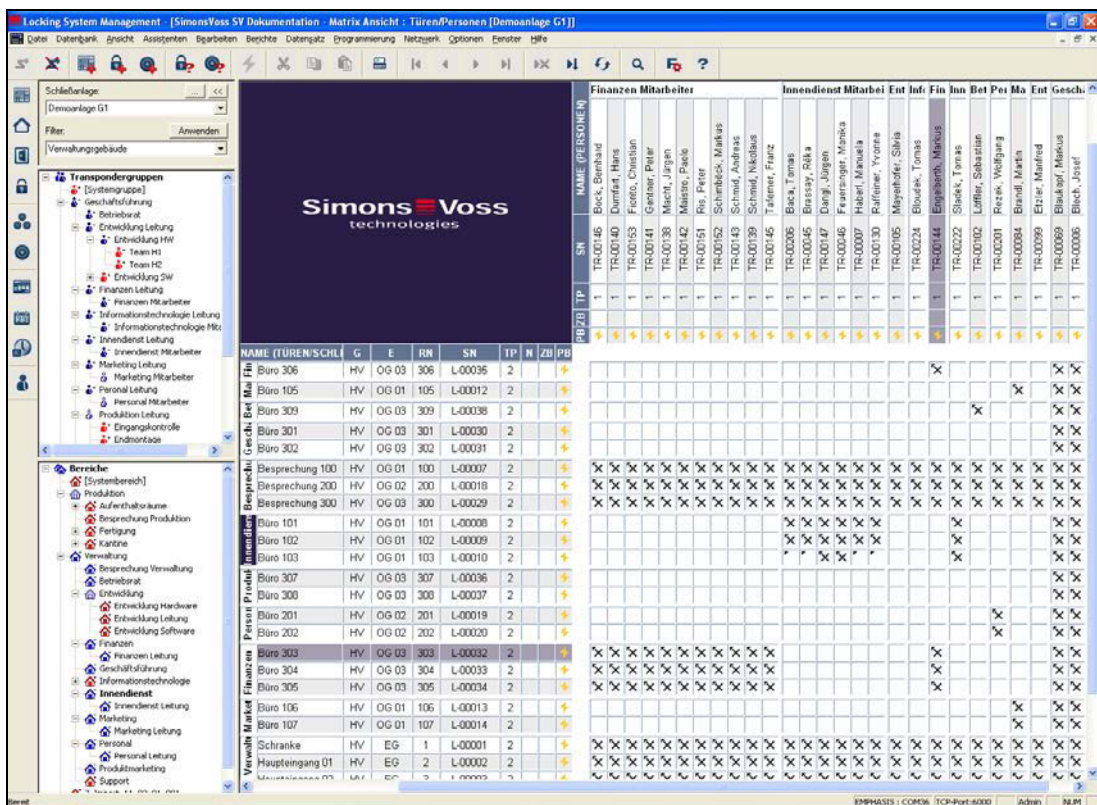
Locking System Management - [SimonsVoss SV Dokumentation - Matrix Ansicht : Türen/Personen [Demoanlage G1]]

Datei Datenbank Ansicht Assistenten Bearbeiten Berichte Datensatz Programmierung Netzwerk Optionen Fenster Hilfe

Schließanlage:
Demoanlage G1
Filter:
Anwenden
Verwaltungsgebäude

Transpondergruppen
[Systemgruppe]
Geschäftsführung
Betriebsrat
Entwicklung Leitung
Entwicklung HW
Team H1
Team H2
Entwicklung SW
Finanzen Leitung
Finanzen Mitarbeiter
Informationstechnologie Leitung
Informationstechnologie Mit
Innendienst Leitung
Innendienst Mitarbeiter
Marketing Leitung
Marketing Mitarbeiter
Peronal Leitung
Personal Mitarbeiter
Produktion Leitung
Eingangskontrolle
Endmontage

Bereiche
[Systembereich]
Produktion
Aufenthaltsräume
Besprechung Produktion
Fertigung
Kantine
Verwaltung
Besprechung Verwaltung
Betriebsrat
Entwicklung
Entwicklung Hardware
Entwicklung Leitung
Entwicklung Software
Finanzen
Finanzen Leitung
Geschäftsführung
Informationstechnologie
Innendienst
Innendienst Leitung
Marketing
Marketing Leitung
Personal
Personal Leitung
Produktmarketing
Support

Simons Voss technologies

Finanzen Mitarbeiter | Innendienst Mitarbei | Ent | Inf | Fin | Inn | Bet | Pe | Ma | Ent | Geschä

NAME (PERSONEN)
Bock, Bernhard
Durnfart, Hans
Fiorito, Christian
Gentner, Peter
Macht, Jürgen
Maistre, Paolo
Ris, Peter
Schimbeck, Markus
Schmid, Andreas
Schmid, Nikolaus
Tafelmeier, Franz
Baca, Tomas
Brassay, Réka
Dangl, Jürgen
Feuersinger, Monika
Häberl, Manuela
Raffeiner, Yvonne
Mayerhofer, Silvia
Bloudek, Tomas
Engelbarth, Markus
Sladek, Tomas
Löffler, Sebastian
Rezek, Wolfgang
Brandl, Martin
Etzler, Manfred
Blaukopf, Markus
Blech, Josef

SN
TR-00146
TR-00140
TR-00153
TR-00141
TR-00138
TR-00142
TR-00151
TR-00152
TR-00143
TR-00139
TR-00145
TR-00206
TR-00045
TR-00147
TR-00046
TR-00007
TR-00130
TR-00105
TR-00224
TR-00144
TR-00222
TR-00102
TR-00201
TR-00084
TR-00099
TR-00069
TR-00006

TP
PB ZB

| NAME (TÜREN/SCHLI | G | E | RN | SN | TP | N | ZB | PB |
|---|---|---|---|---|---|---|---|---|
| Büro 306 | HV | OG 03 | 306 | L-00035 | 2 | | | |
| Büro 105 | HV | OG 01 | 105 | L-00012 | 2 | | | |
| Büro 309 | HV | OG 03 | 309 | L-00038 | 2 | | | |
| Büro 301 | HV | OG 03 | 301 | L-00030 | 2 | | | |
| Büro 302 | HV | OG 03 | 302 | L-00031 | 2 | | | |
| Besprechung 100 | HV | OG 01 | 100 | L-00007 | 2 | | | |
| Besprechung 200 | HV | OG 02 | 200 | L-00018 | 2 | | | |
| Besprechung 300 | HV | OG 03 | 300 | L-00029 | 2 | | | |
| Büro 101 | HV | OG 01 | 101 | L-00008 | 2 | | | |
| Büro 102 | HV | OG 01 | 102 | L-00009 | 2 | | | |
| Büro 103 | HV | OG 01 | 103 | L-00010 | 2 | | | |
| Büro 307 | HV | OG 03 | 307 | L-00036 | 2 | | | |
| Büro 308 | HV | OG 03 | 308 | L-00037 | 2 | | | |
| Büro 201 | HV | OG 02 | 201 | L-00019 | 2 | | | |
| Büro 202 | HV | OG 02 | 202 | L-00020 | 2 | | | |
| Büro 303 | HV | OG 03 | 303 | L-00032 | 2 | | | |
| Büro 304 | HV | OG 03 | 304 | L-00033 | 2 | | | |
| Büro 305 | HV | OG 03 | 305 | L-00034 | 2 | | | |
| Büro 106 | HV | OG 01 | 106 | L-00013 | 2 | | | |
| Büro 107 | HV | OG 01 | 107 | L-00014 | 2 | | | |
| Schranke | HV | EG | 1 | L-00001 | 2 | | | |
| Haupteingang 01 | HV | EG | 2 | L-00002 | 2 | | | |

Fin Ma Bet Geschä Besprechu Innendien Produkt Person Finanzen Market Verwalt

Bereit
EMPHASIS : COM36 | TCP-Port:6000 | Admin | NUM